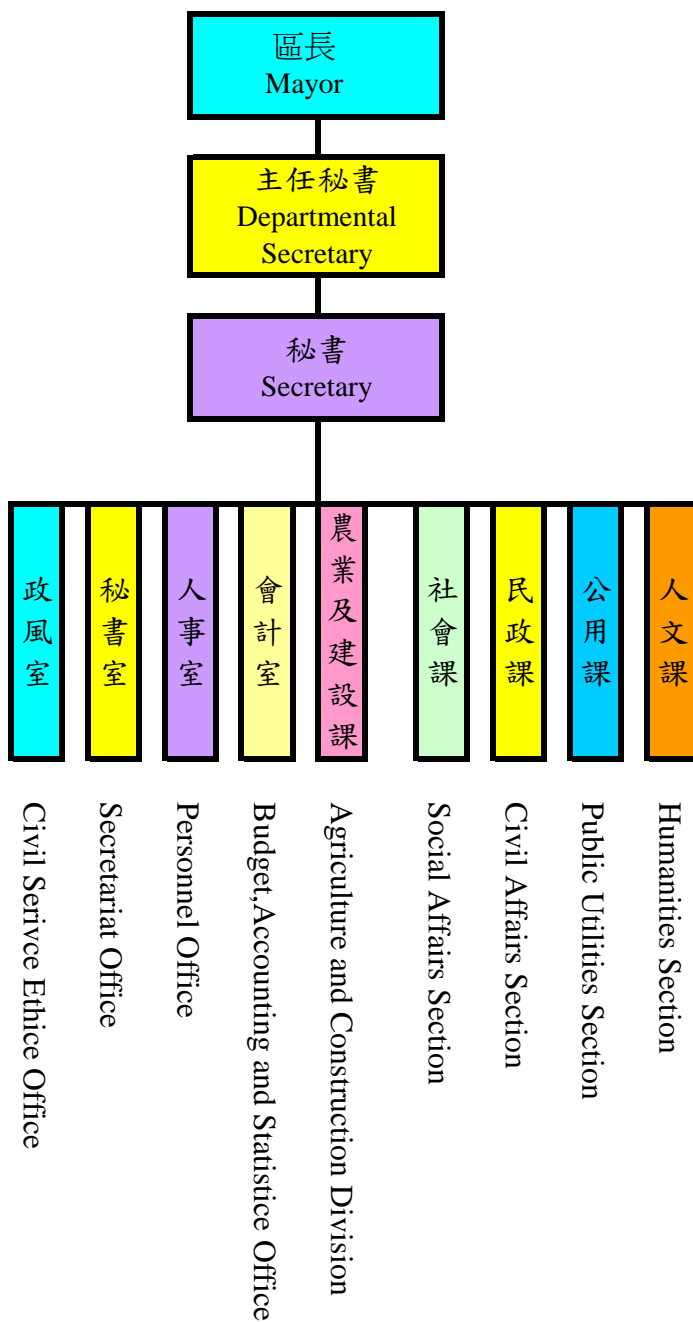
區長
Mayor

主任秘書
Departmental Secretary

秘書
Secretary

政風室

秘書室

人事室

會計室

農業及建設課

社會課

民政課

公用課

人文課

Civil Serivce Ethice Office

Secretariat Office

Personnel Office

Budget,Accounting and Statistice Office

Agriculture and Construction Division

Social Affairs Section

Civil Affairs Section

Public Utilities Section

Humanities Section